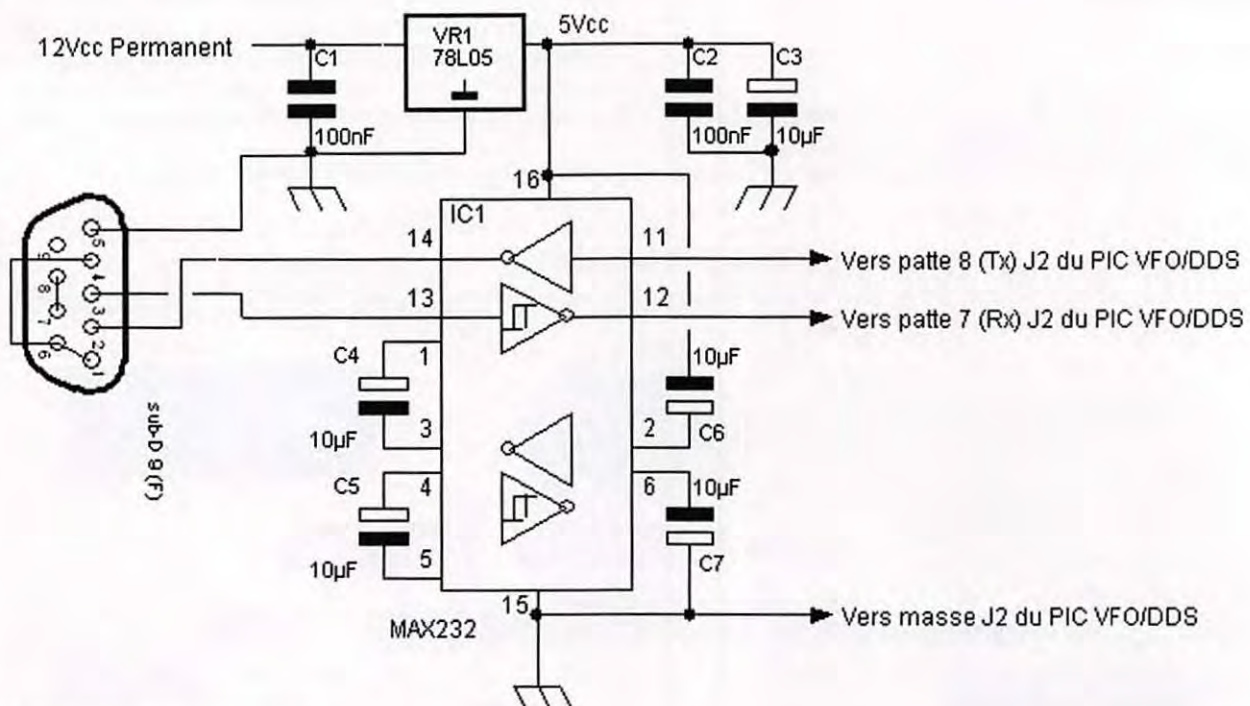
12Vcc Permanent
C1
100nF
VR1
78L05
5Vcc
C2
100nF
C3
10µF
16
IC1
14
11
Vers patte 8 (Tx) J2 du PIC VFO/DDS
13
12
Vers patte 7 (Rx) J2 du PIC VFO/DDS
5
4
3
2
1
9
8
7
6
sub-D 9 (F)
C4
1
10µF
3
10µF
C6
2
C5
4
6
10µF
10µF
5
C7
15
MAX232
Vers masse J2 du PIC VFO/DDS